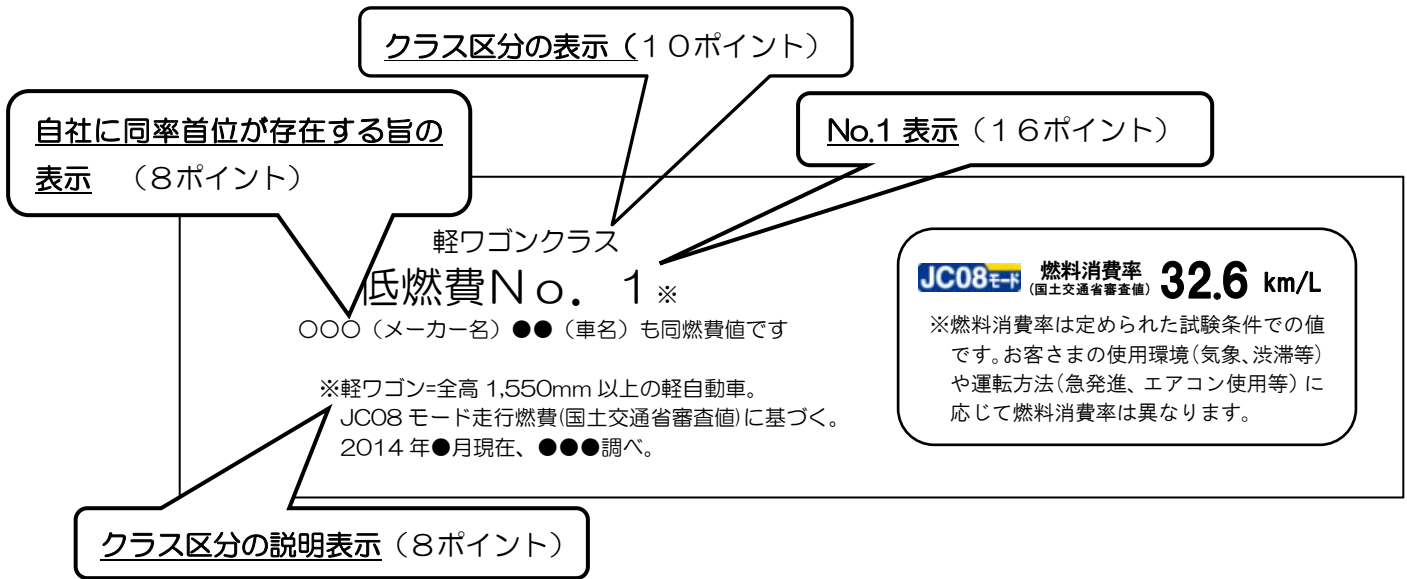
クラス区分の表示（10ポイント）

自社に同率首位が存在する旨の表示　（8ポイント）

No.1 表示（16ポイント）

軽ワゴンクラス
低燃費No．1※
○○○（メーカー名）●●（車名）も同燃費値です

※軽ワゴン=全高 1,550mm 以上の軽自動車。
JC08 モード走行燃費(国土交通省審査値)に基づく。
2014 年●月現在、●●●調べ。

JC08モード 燃料消費率 (国土交通省審査値) 32.6 km/L
※燃料消費率は定められた試験条件での値です。お客さまの使用環境(気象、渋滞等)や運転方法(急発進、エアコン使用等)に応じて燃料消費率は異なります。

クラス区分の説明表示（8ポイント）